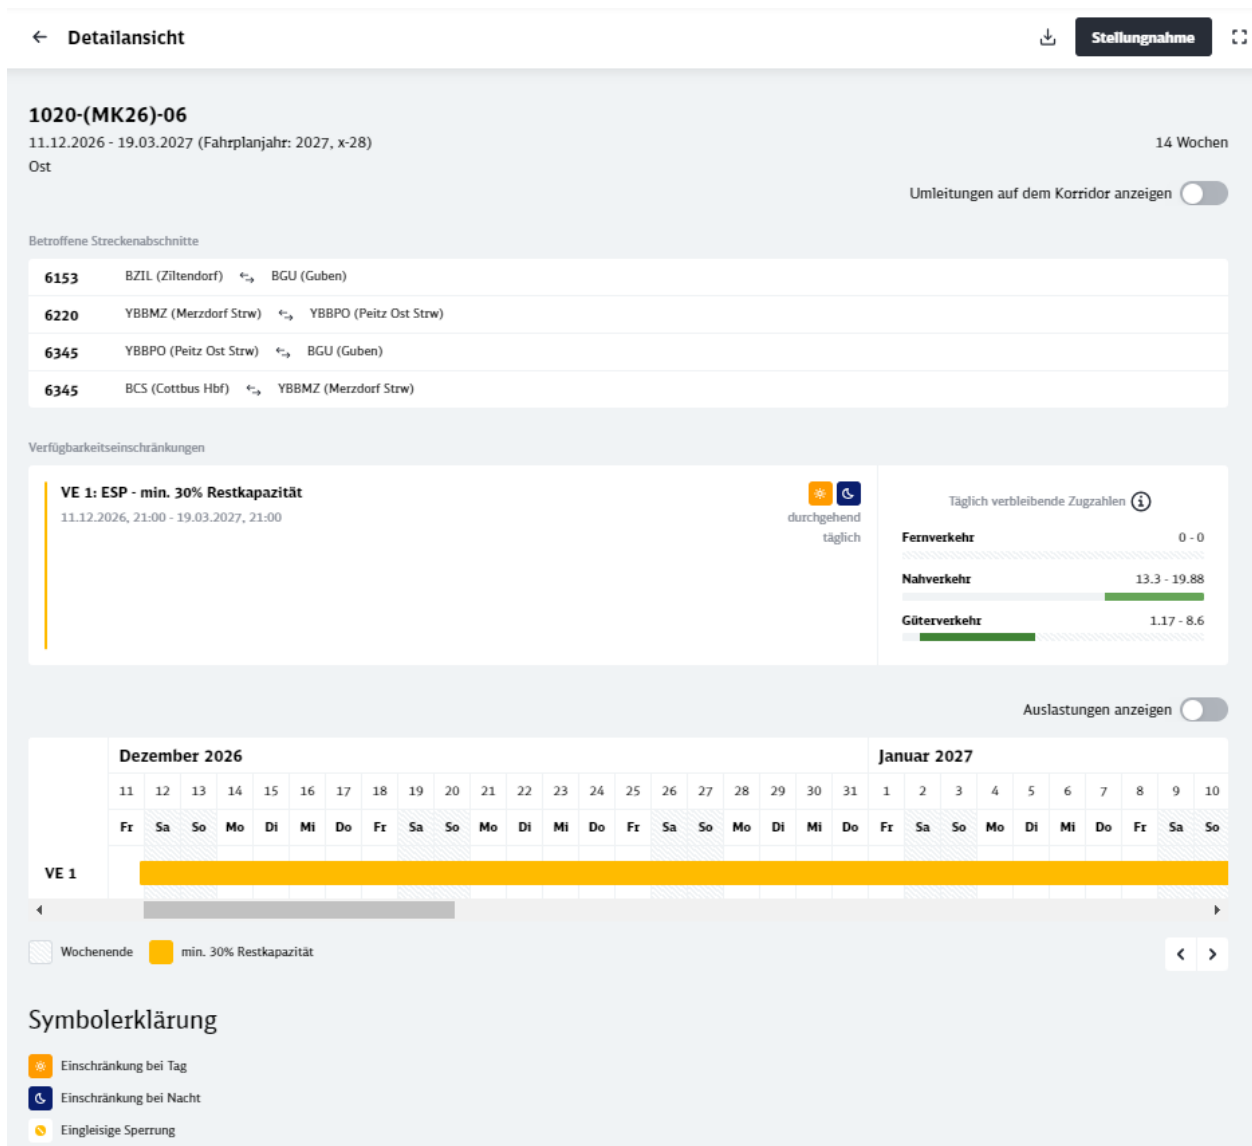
Detailansicht

Stellungnahme

1020-(MK26)-06

11.12.2026 - 19.03.2027 (Fahrplanjahr: 2027, x-28)

14 Wochen

Ost

Umleitungen auf dem Korridor anzeigen

Betroffene Streckenabschnitte

| | | | |
|---|---|---|---|
| 6153 | BZIL (Ziltendorf) | ⇆ | BGU (Guben) |
| 6220 | YBBMZ (Merzdorf Strw) | ⇆ | YBBPO (Peitz Ost Strw) |
| 6345 | YBBPO (Peitz Ost Strw) | ⇆ | BGU (Guben) |
| 6345 | BCS (Cottbus Hbf) | ⇆ | YBBMZ (Merzdorf Strw) |

Verfügbarkeitseinschränkungen

VE 1: ESP - min. 30% Restkapazität

11.12.2026, 21:00 - 19.03.2027, 21:00

durchgehend
täglich

Täglich verbleibende Zugzahlen

Fernverkehr 0 - 0

Nahverkehr 13.3 - 19.88

Güterverkehr 1.17 - 8.6

Auslastungen anzeigen

Dezember 2026

Januar 2027

| | 11 | 12 | 13 | 14 | 15 | 16 | 17 | 18 | 19 | 20 | 21 | 22 | 23 | 24 | 25 | 26 | 27 | 28 | 29 | 30 | 31 | 1 | 2 | 3 | 4 | 5 | 6 | 7 | 8 | 9 | 10 |
|---|---|---|---|---|---|---|---|---|---|---|---|---|---|---|---|---|---|---|---|---|---|---|---|---|---|---|---|---|---|---|---|
| | Fr | Sa | So | Mo | Di | Mi | Do | Fr | Sa | So | Mo | Di | Mi | Do | Fr | Sa | So | Mo | Di | Mi | Do | Fr | Sa | So | Mo | Di | Mi | Do | Fr | Sa | So |
| VE 1 | | | | | | | | | | | | | | | | | | | | | | | | | | | | | | | |

Wochenende

min. 30% Restkapazität

Symbolerklärung

Einschränkung bei Tag

Einschränkung bei Nacht

Eingleisige Sperrung